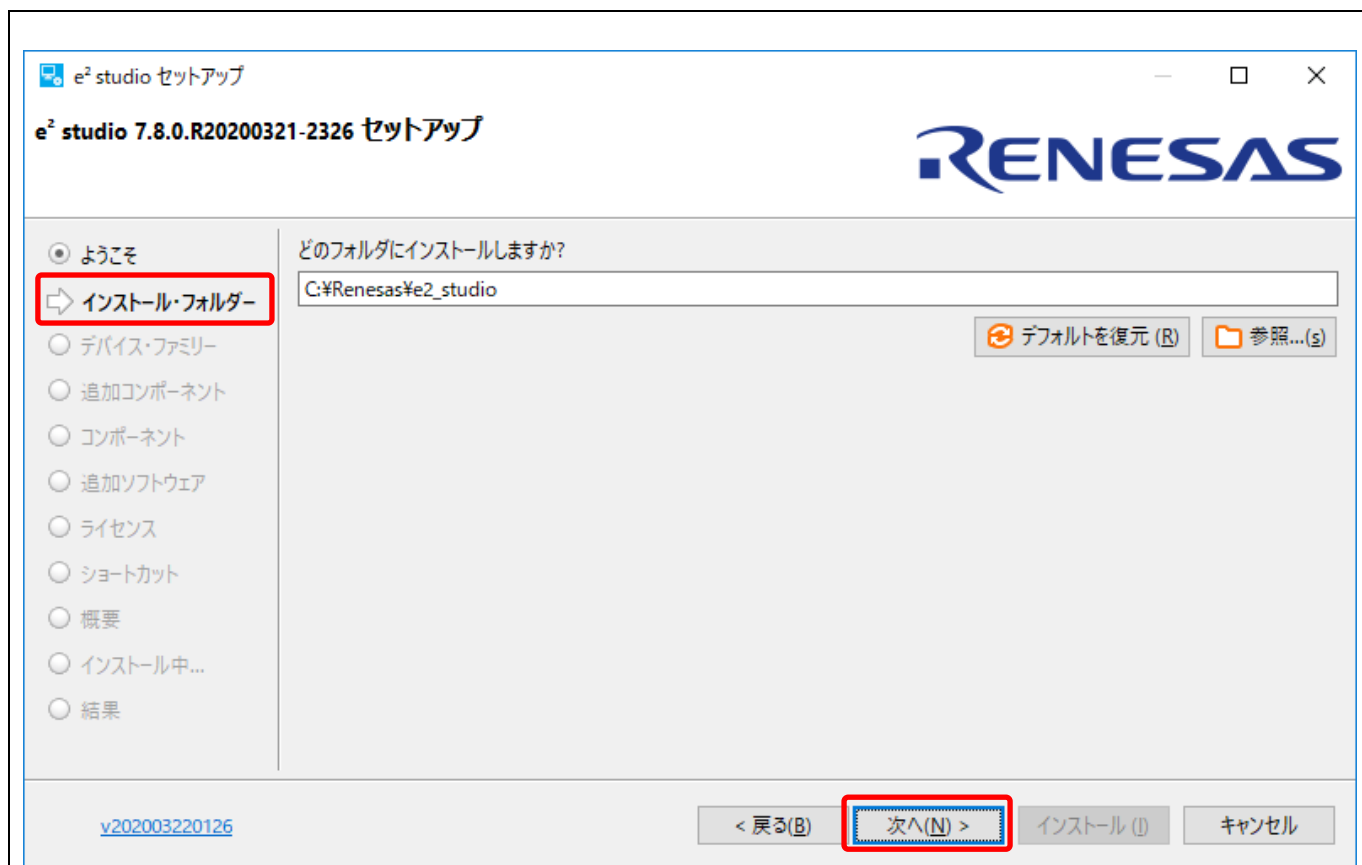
$e^2$ studio セットアップ

$e^2$ studio 7.8.0.R20200321-2326 セットアップ

RENESAS

ようこそ
インストール・フォルダー
デバイス・ファミリー
追加コンポーネント
コンポーネント
追加ソフトウェア
ライセンス
ショートカット
概要
インストール中...
結果

どのフォルダにインストールしますか?

C:¥Renesas¥e2_studio

デフォルトを復元 (R)
参照...(s)

v202003220126

< 戻る(B)
次へ(N) >
インストール (I)
キャンセル